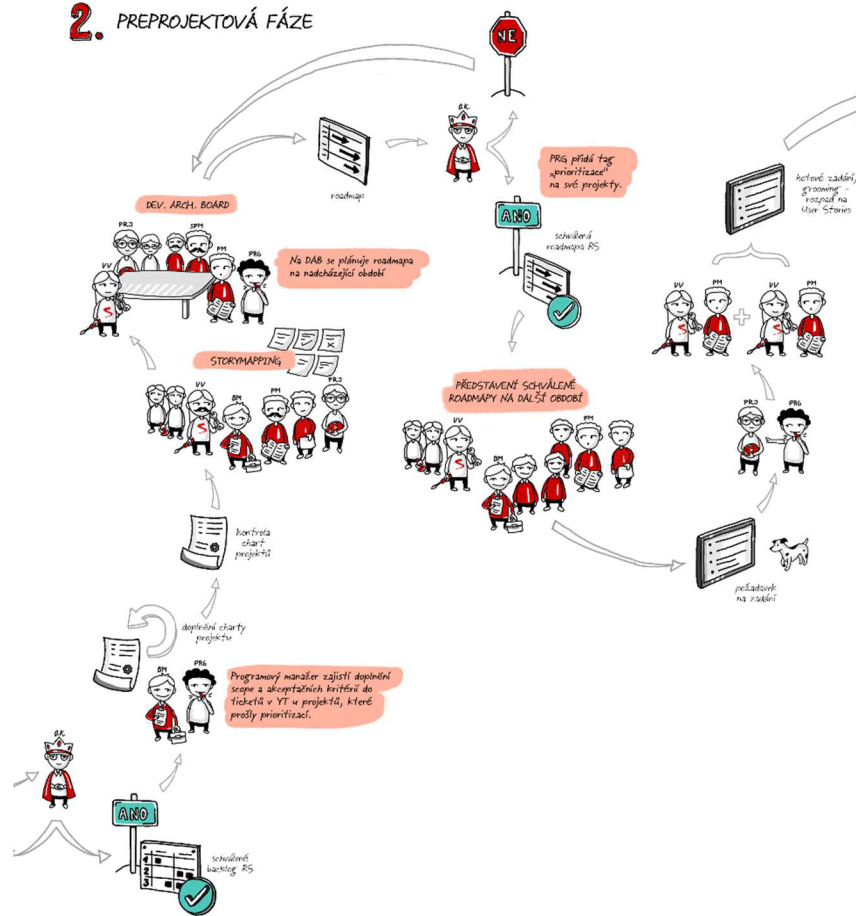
2. PREPROJEKTOVÁ FÁZE

NE

O.K.

roadmapa

PRG přidá tag „prioritizace" na své projekty.

ANO

schválená roadmapa RS

hotové zadání, „grooming" - rozpad na User Stories

DEV. ARCH. BOARD

PRJ

SPM

PM

PRG

VV

Na DAB se plánuje roadmapa na nadcházející období

VV PM VV PM

STORYMAPPING

VV BM PM PRJ

PŘEDSTAVENÍ SCHVÁLENÉ ROADMAPY NA DALŠÍ OBDOBÍ

VV BM PM

PRJ PRG

kontrola charty projektů

požadavek na zadání

doplnění charty projektu

BM PRG

Programový manažer zajistí doplnění scope a akceptačních kritérií do ticketů v YT u projektů, které prošly prioritizací.

O.K.

ANO

1
2
3

schválený backlog RS